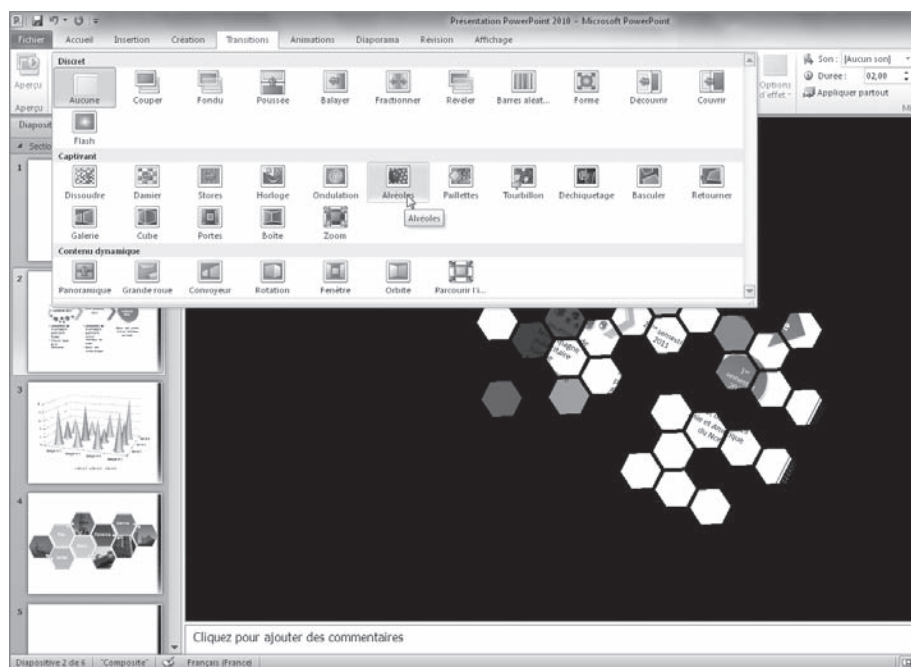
Presentation PowerPoint 2010 - Microsoft PowerPoint

Fichier Accueil Insertion Création Transitions Animations Diaporama Révision Affichage

Aperçu
Aperçu
Diaposit
Sectio

Discret
Aucune Couper Fondu Poussée Balayer Fractionner Révéler Barres aléat... Forme Découvrir Couvrir
Flash

Captivant
Dissoudre Damier Stores Horloge Ondulation Alvéoles Paillettes Tourbillon Déchiquetage Basculer Retourner
Galerie Cube Portes Boîte Zoom
Alvéoles

Contenu dynamique
Panoramique Grande roue Convoyeur Rotation Fenêtre Orbite Parcourir l'i...

Options d'effet
Son : [Aucun son]
Durée : 02,00
Appliquer partout

1
2
3
4
5

Cliquez pour ajouter des commentaires

Diapositive 2 de 6 "Composite" Français (France)